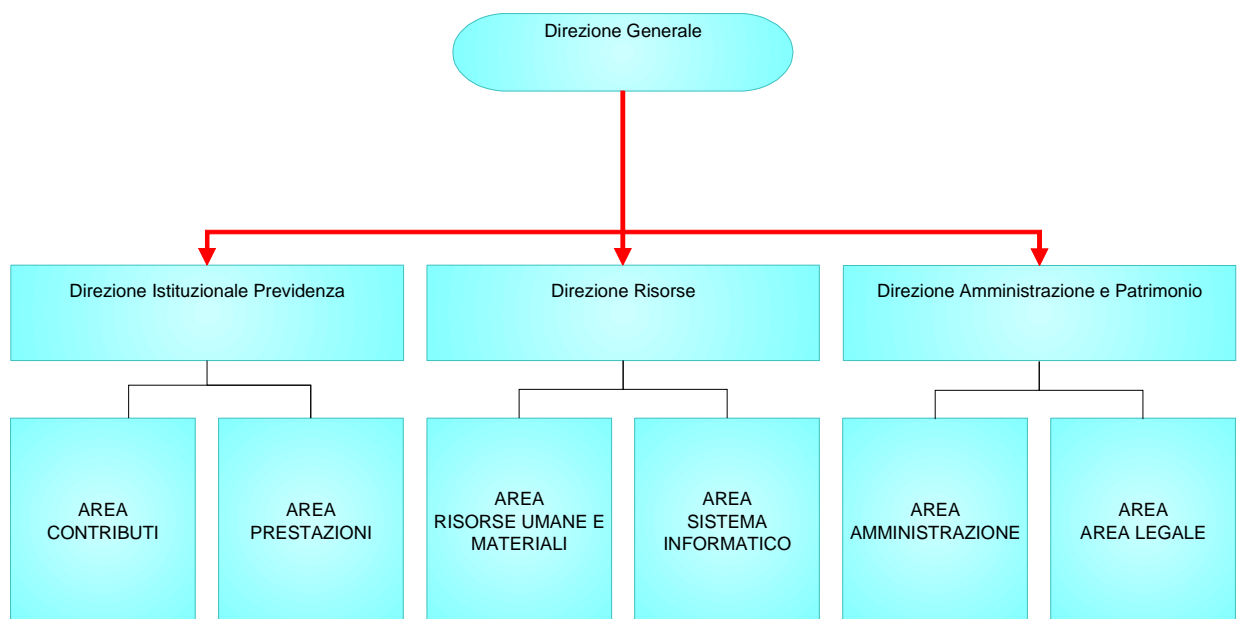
Direzione Generale

Direzione Istituzionale Previdenza

Direzione Risorse

Direzione Amministrazione e Patrimonio

AREA
CONTRIBUTI

AREA
PRESTAZIONI

AREA
RISORSE UMANE E MATERIALI

AREA
SISTEMA INFORMATICO

AREA
AMMINISTRAZIONE

AREA
AREA LEGALE